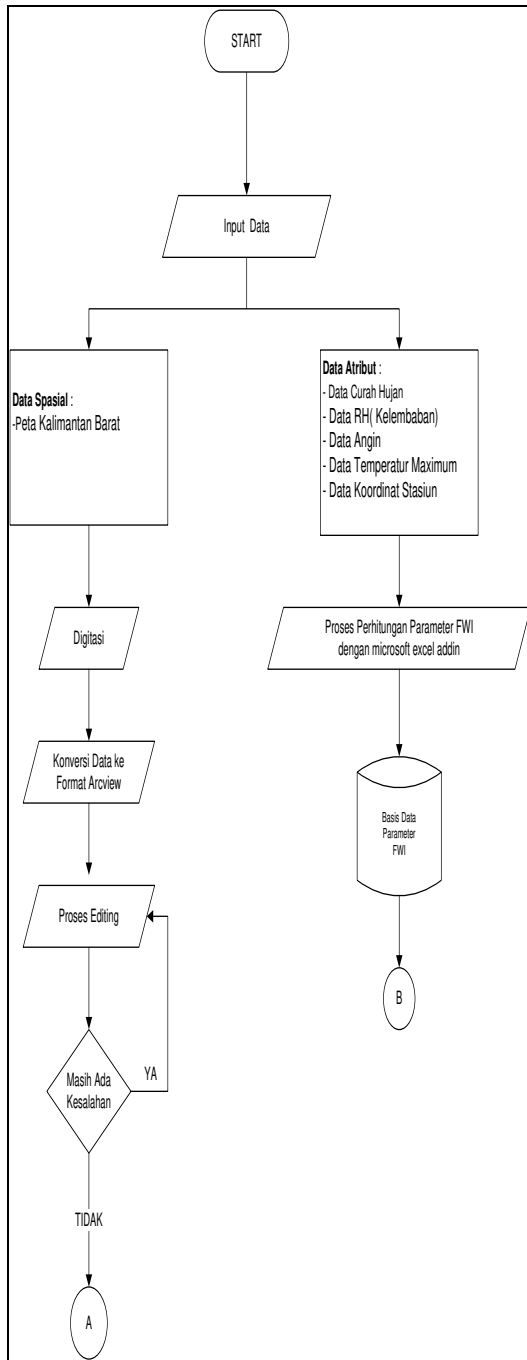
START

Input Data

Data Spasial :
-Peta Kalimantan Barat

Data Atribut :
- Data Curah Hujan
- Data RH( Kelembaban)
- Data Angin
- Data Temperatur Maximum
- Data Koordinat Stasiun

Digitasi

Proses Perhitungan Parameter FWI dengan microsoft excel addin

Konversi Data ke Format Arcview

Basis Data Parameter FWI

Proses Editing

B

Masih Ada Kesalahan

YA

TIDAK

A